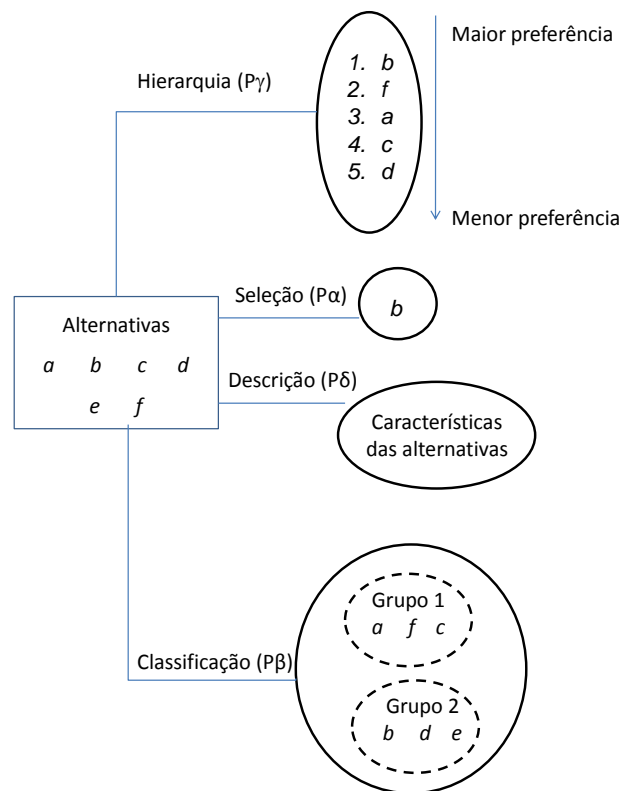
Hierarquia (P$\gamma$)

1. b
2. f
3. a
4. c
5. d

Maior preferência

Menor preferência

Alternativas
a b c d
e f

Seleção (P$\alpha$)

b

Descrição (P$\delta$)

Características das alternativas

Classificação (P$\beta$)

Grupo 1
a f c

Grupo 2
b d e